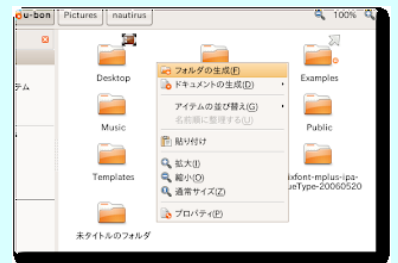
u-bon Pictures nautilus 100%

テム

Desktop
Examples
Music
Public
Templates
ixfont-mplus-ipa-ueType-20060520
未タイトルのフォルダ

フォルダの生成(F)
ドキュメントの生成(D)
アイテムの並び替え(G)
名前順に整理する(U)
貼り付け
拡大(I)
縮小(O)
通常サイズ(Z)
プロパティ(P)